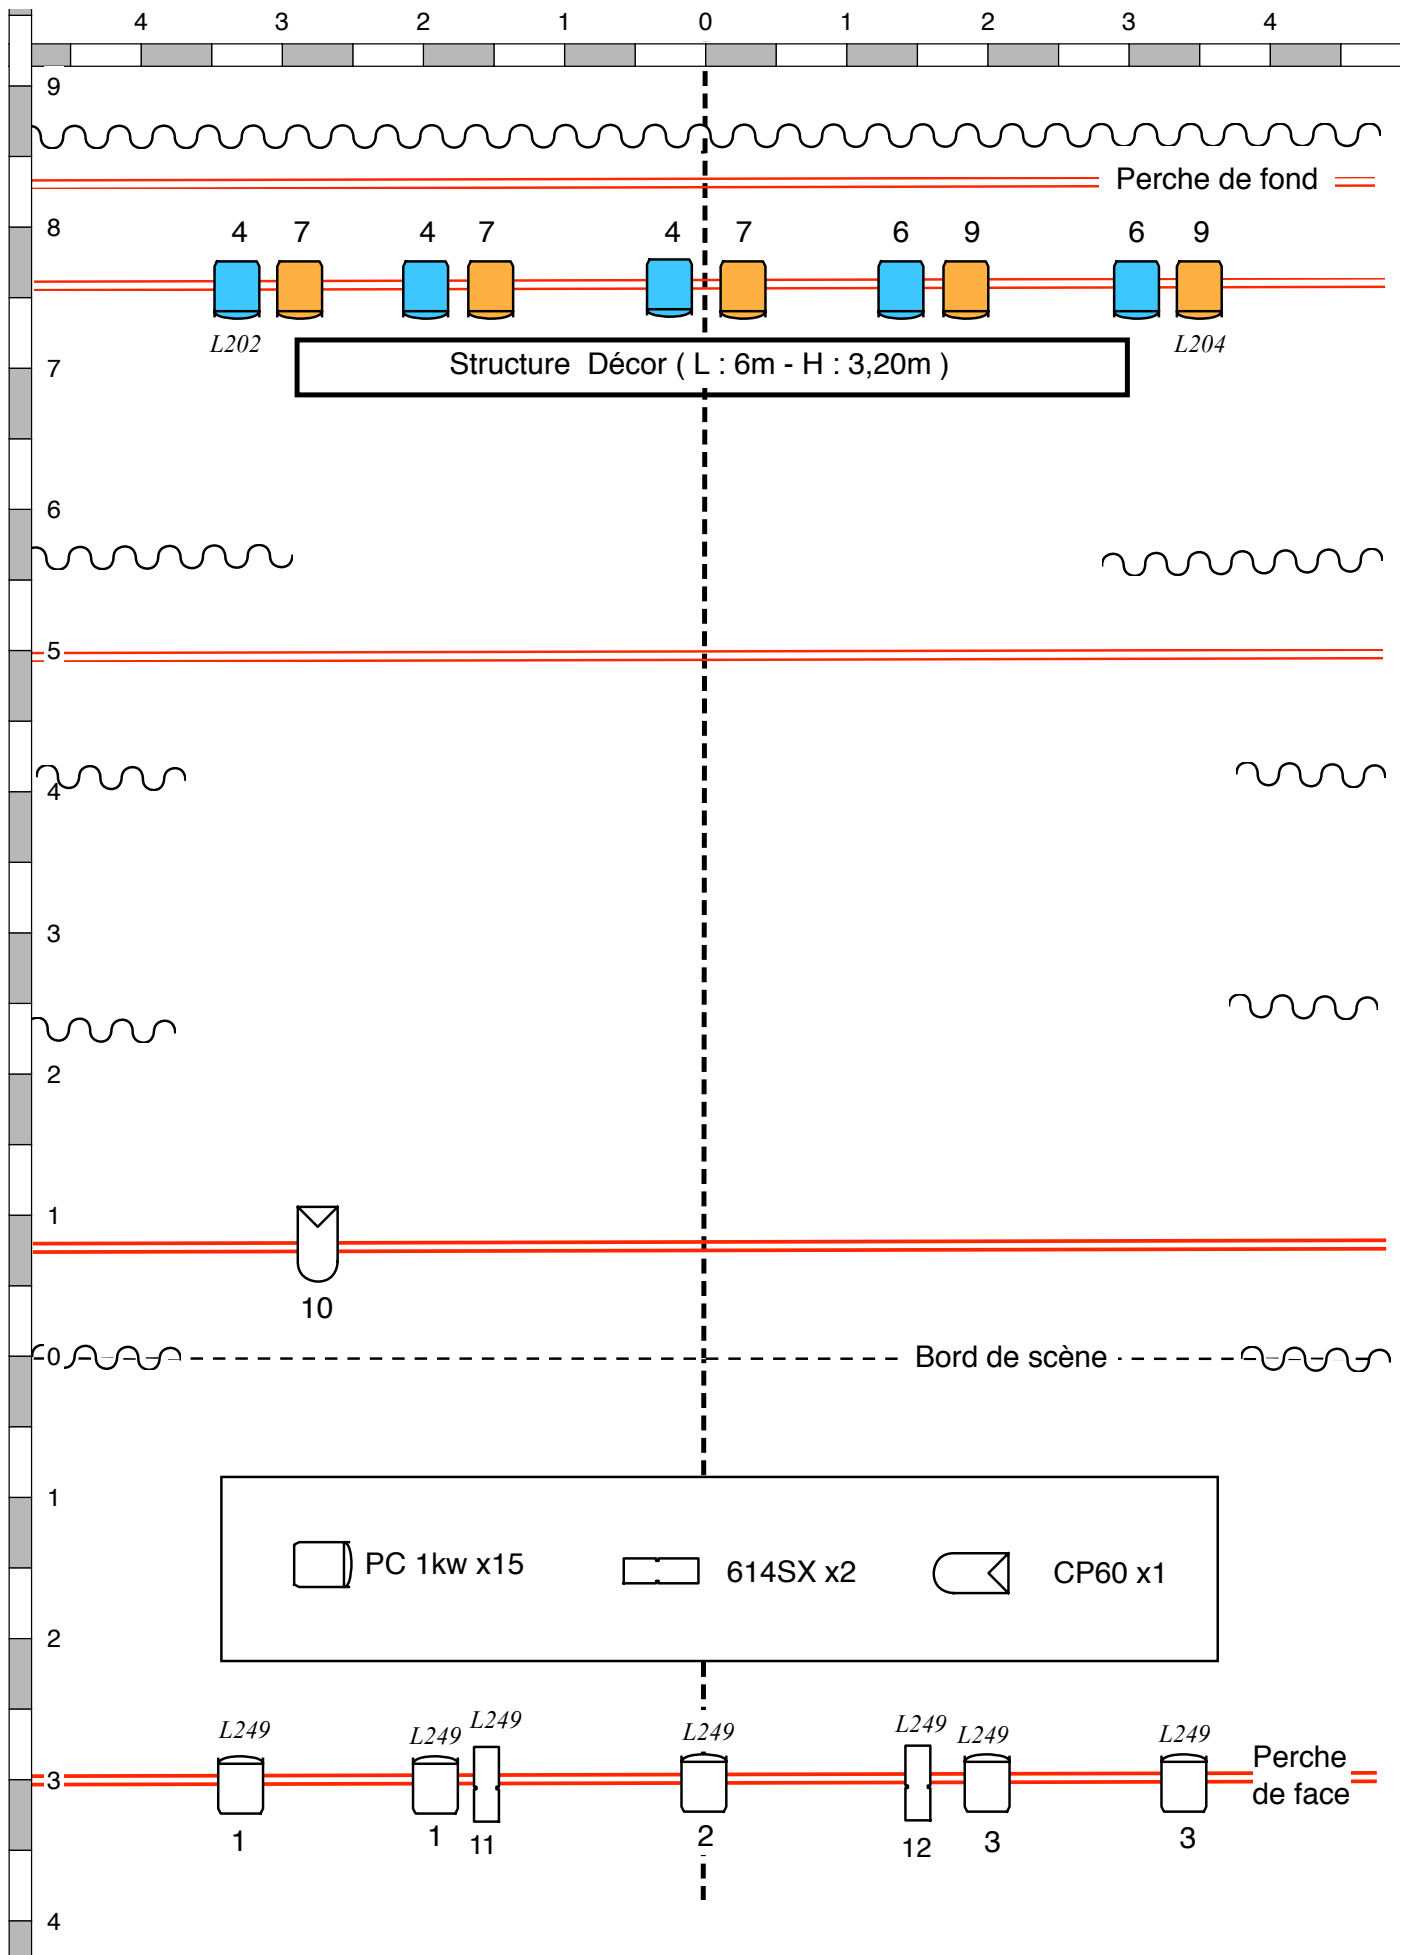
4 3 2 1 0 1 2 3 4

9

Perche de fond

8

4 7 4 7 4 7 6 9 6 9

L202

L204

Structure Décor ( L : 6m - H : 3,20m )

7

6

5

4

3

2

1

10

0

Bord de scène

1

PC 1kw x15

614SX x2

CP60 x1

2

L249 L249 L249 L249 L249 L249 L249

3

Perche de face

1 1 11 2 12 3 3

4